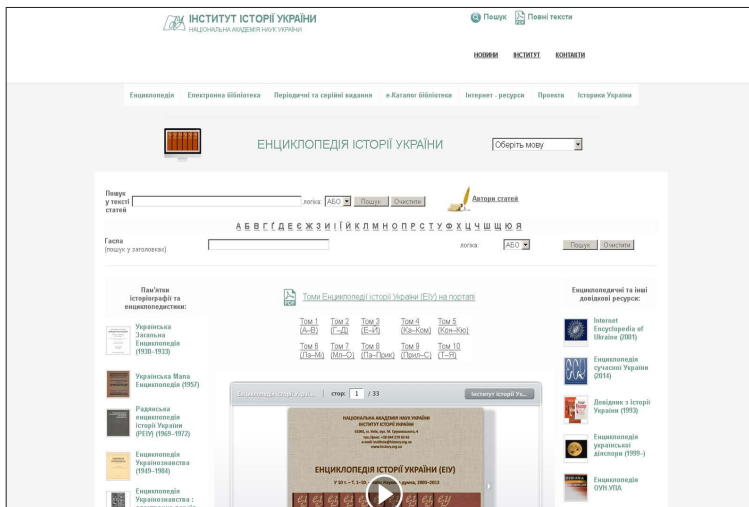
ІНСТИТУТ ІСТОРІЇ УКРАЇНИ
НАЦІОНАЛЬНА АКАДЕМІЯ НАУК УКРАЇНИ

Пошук Повні тексти

НОВИНИ ІНСТИТУТ КОНТАКТИ

Енциклопедія Електронна бібліотека Періодичні та серійні видання е-Каталог бібліотеки Інтернет - ресурси Проекти Історики України

ЕНЦИКЛОПЕДІЯ ІСТОРІЇ УКРАЇНИ

Оберіть мову

Пошук у тексті статей
логіка: АБО Пошук Очистити
Автори статей

А Б В Г Ґ Д Е Є Ж З И І Ї Й К Л М Н О П Р С Т У Ф Х Ц Ч Ш Щ Ю Я

Гасла (пошук у заголовках)
логіка: АБО Пошук Очистити

Пам'ятки історіографії та енциклопедистики:

Українська Загальна Енциклопедія (1930–1933)

Українська Мала Енциклопедія (1957)

Радянська енциклопедія історії України (РЕІУ) (1969–1972)

Енциклопедія Українознавства (1949–1984)

Енциклопедія Українознавства : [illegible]

Томи Енциклопедії історії України (ЕІУ) на порталі

Том 1 (А–В) Том 2 (Г–Д) Том 3 (Е–Й) Том 4 (Ка–Ком) Том 5 (Кон–Кю)
Том 6 (Ла–Мі) Том 7 (Мл–О) Том 8 (Па–Прик) Том 9 (Прил–С) Том 10 (Т–Я)

Енциклопедія історії Украї... стор: 1 / 33 Інститут історії Ук...

НАЦІОНАЛЬНА АКАДЕМІЯ НАУК УКРАЇНИ
ІНСТИТУТ ІСТОРІЇ УКРАЇНИ

ЕНЦИКЛОПЕДІЯ ІСТОРІЇ УКРАЇНИ (ЕІУ)

Енциклопедичні та інші довідкові ресурси:

Internet Encyclopedia of Ukraine (2001)

Енциклопедія сучасної України (2014)

Довідник з історії України (1993)

Енциклопедія української діаспори (1995-)

Енциклопедія ОУН-УПА